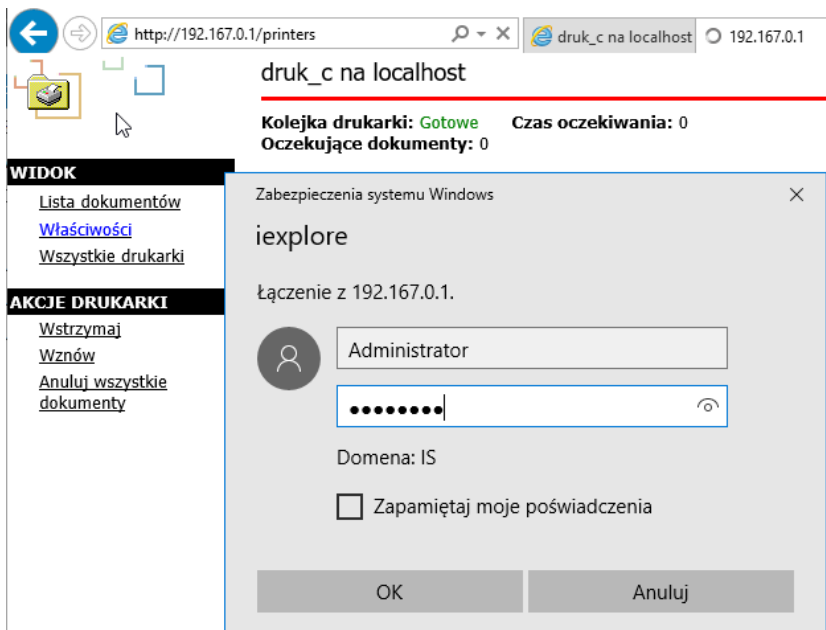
http://192.167.0.1/printers

druk_c na localhost

192.167.0.1

druk_c na localhost

Kolejka drukarki: Gotowe Czas oczekiwania: 0
Oczekujące dokumenty: 0

WIDOK
Lista dokumentów
Właściwości
Wszystkie drukarki

AKCJE DRUKARKI
Wstrzymaj
Wznów
Anuluj wszystkie dokumenty

Zabezpieczenia systemu Windows

iexplore

Łączenie z 192.167.0.1.

Administrator

••••••••

Domena: IS

Zapamiętaj moje poświadczenia

OK

Anuluj